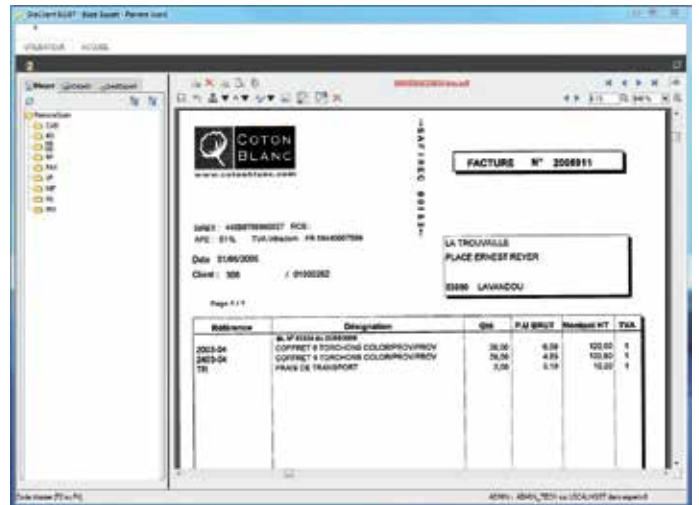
COTON BLANC

www.cotonblanc.com

FACTURE N° 2008911

SIRET : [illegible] RCS :
APE : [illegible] TVA intracom : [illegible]

Date 01/06/2005

Client : 508 / 01000262

LA TROUVAILLE
PLACE ERNEST REYER

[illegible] LAVANDOU

Page 1 / 1

| Référence | Désignation | Qté | P.U BRUT | Montant HT | TVA |
|---|---|---|---|---|---|
| | BL N° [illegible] du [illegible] | | | | |
| 2003-04 | COFFRET 6 TORCHONS COLOR/PROV/PROV | 30,00 | 6,09 | 122,00 | 1 |
| 2403-04 | COFFRET 6 TORCHONS COLOR/PROV/PROV | 20,00 | 4,89 | 103,80 | 1 |
| TR | FRAIS DE TRANSPORT | 3,00 | 3,18 | 10,22 | 1 |